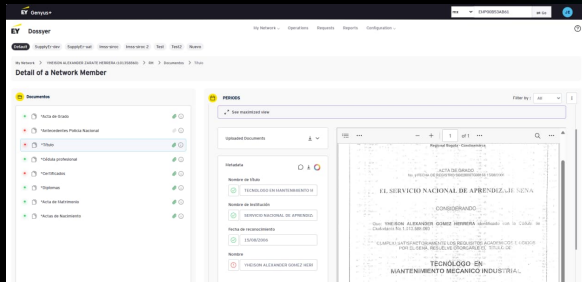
EY Denyus+

Dossier

My Network ⌄   Operations   Requests   Reports   Configuration ⌄

Ima   EUPSIDERDABIO   en los

Default   Supply1 view   Supply1 sad   Imna vsnn   Imna vsnn 2   Test   Test2   Nuevo

My Network > YHERSON ALEXANDER ZARATE HERRERA (1014236840) > 84 > Documents > Título

Detail of a Network Member

Documents

*Acta de Grado

*Antecedentes Policía Nacional

*Título

*Cédula profesional

*Certificados

*Diplomas

*Acta de Matrimonio

*Actas de Nacimiento

PERIODS

Filter by : All

See maximized view

Uploaded Documents

Metadata

Nombre de título
TECNOLOGO EN MANTENIMIENTO M

Nombre de institución
SERVICIO NACIONAL DE APRENDIZ

Fecha de reconocimiento
15/08/2010

Nombre
YHERSON ALEXANDER GOMEZ HERR

1 of 1

Regional Bogotá - Cundinamarca

ACTA DE GRADO

EL SERVICIO NACIONAL DE APRENDIZAJE SENA

CONSIDERANDO

Que YHERSON ALEXANDER GOMEZ HERRERA identificado con la Cédula de Ciudadanía No 1.013.586.865

CUMPLIO SATISFACTORIAMENTE LOS REQUISITOS ACADEMICOS Y OTROS FIJADOS EN EL SENA, RESUELVE OTORGARLE EL TITULO DE

TECNÓLOGO EN MANTENIMIENTO MECANICO INDUSTRIAL